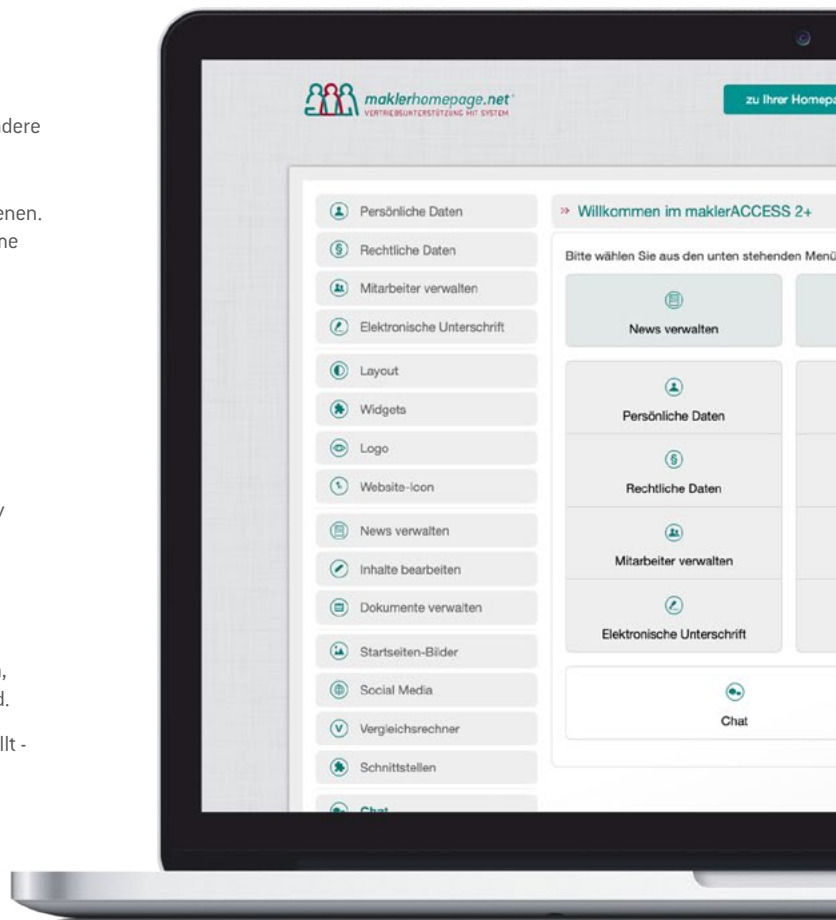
dere

enen.
ne

y

),
d.

llt -

maklerhomepage.net
VERTRIEBSUNTERSTÜTZUNG MIT SYSTEM

zu Ihrer Homepa

Persönliche Daten
Rechtliche Daten
Mitarbeiter verwalten
Elektronische Unterschrift
Layout
Widgets
Logo
Website-Icon
News verwalten
Inhalte bearbeiten
Dokumente verwalten
Startseiten-Bilder
Social Media
Vergleichsrechner
Schnittstellen
Chat

» Willkommen im maklerACCESS 2+

Bitte wählen Sie aus den unten stehenden Menü

News verwalten

Persönliche Daten

Rechtliche Daten

Mitarbeiter verwalten

Elektronische Unterschrift

Chat